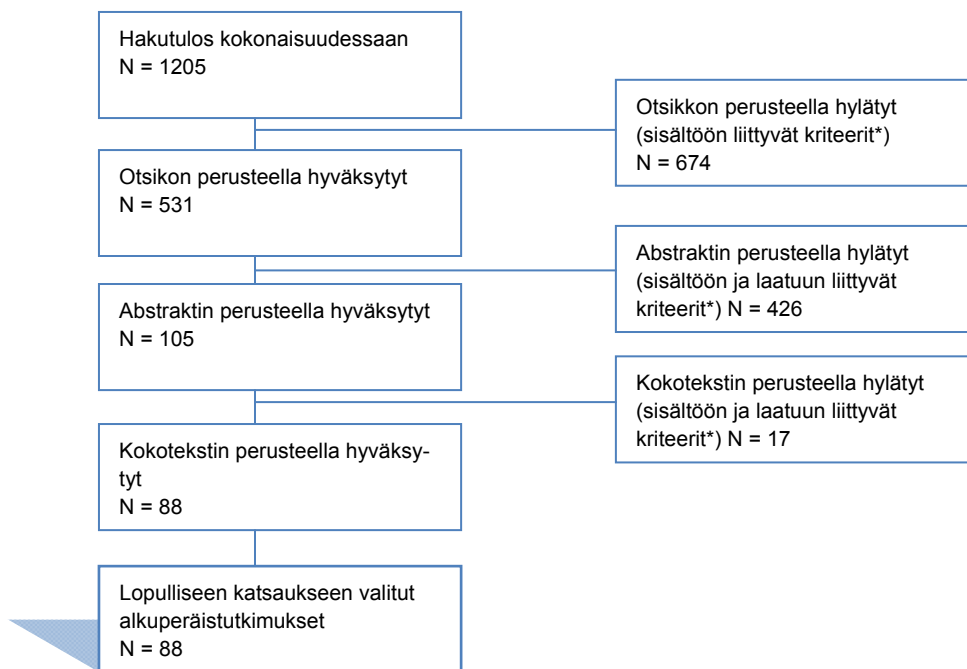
Hakutulos kokonaisuudessaan
N = 1205

Otsikkon perusteella hylätyt (sisältöön liittyvät kriteerit*)
N = 674

Otsikon perusteella hyväksytyt
N = 531

Abstraktin perusteella hylätyt (sisältöön ja laatuun liittyvät kriteerit*) N = 426

Abstraktin perusteella hyväksytyt
N = 105

Kokotekstin perusteella hylätyt (sisältöön ja laatuun liittyvät kriteerit*) N = 17

Kokotekstin perusteella hyväksytyt
N = 88

Lopulliseen katsaukseen valitut alkuperäistutkimukset
N = 88